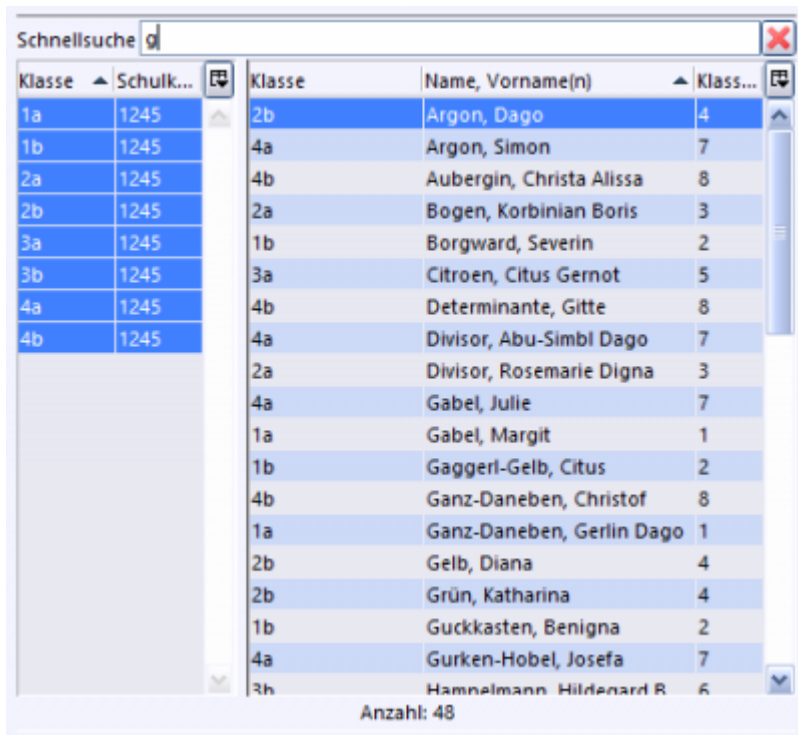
Schnellsuche g

| Klasse | Schulk... |
|---|---|
| 1a | 1245 |
| 1b | 1245 |
| 2a | 1245 |
| 2b | 1245 |
| 3a | 1245 |
| 3b | 1245 |
| 4a | 1245 |
| 4b | 1245 |

| Klasse | Name, Vorname(n) | Klass... |
|---|---|---|
| 2b | Argon, Dago | 4 |
| 4a | Argon, Simon | 7 |
| 4b | Aubergin, Christa Alissa | 8 |
| 2a | Bogen, Korbinian Boris | 3 |
| 1b | Borgward, Severin | 2 |
| 3a | Citroen, Citus Gernot | 5 |
| 4b | Determinante, Gitte | 8 |
| 4a | Divisor, Abu-Simbl Dago | 7 |
| 2a | Divisor, Rosemarie Digna | 3 |
| 4a | Gabel, Julie | 7 |
| 1a | Gabel, Margit | 1 |
| 1b | Gaggerl-Gelb, Citus | 2 |
| 4b | Ganz-Daneben, Christof | 8 |
| 1a | Ganz-Daneben, Gerlin Dago | 1 |
| 2b | Gelb, Diana | 4 |
| 2b | Grün, Katharina | 4 |
| 1b | Guckkasten, Benigna | 2 |
| 4a | Gurken-Hobel, Josefa | 7 |
| 3b | Hampelmann, Hildegard B. | 6 |

Anzahl: 48